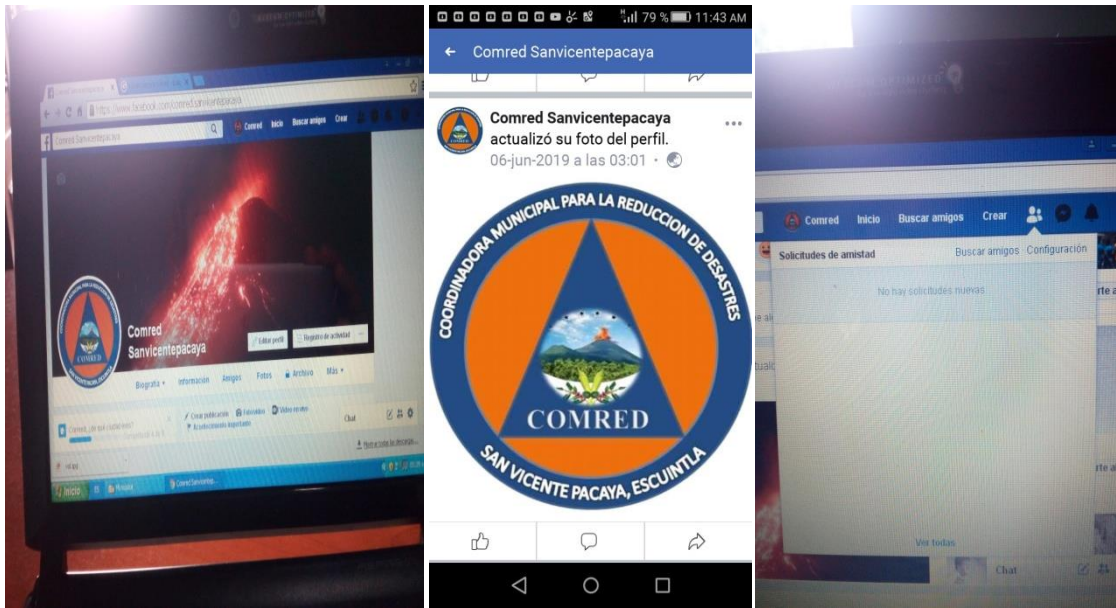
https://www.facebook.com/comredsanvicentepacaya

Comred Sanvicentepacaya

Comred Inicio Buscar amigos Crear

Comred Sanvicentepacaya

Editar perfil Registro de actividad

Biografía Información Amigos Fotos Archivo Más

Crear publicación Foto/video Video en vivo

Acontecimiento importante

Chat

Inicio Mozilla Comred Sanvicentep...

79 % 11:43 AM

Comred Sanvicentepacaya

Comred Sanvicentepacaya actualizó su foto del perfil.

06-jun-2019 a las 03:01 ·

COORDINADORA MUNICIPAL PARA LA REDUCCION DE DESASTRES

COMRED

SAN VICENTE PACAYA, ESCUINTLA

Comred Inicio Buscar amigos Crear

Solicitudes de amistad Buscar amigos Configuración

No hay solicitudes nuevas.

Ver todas

Chat